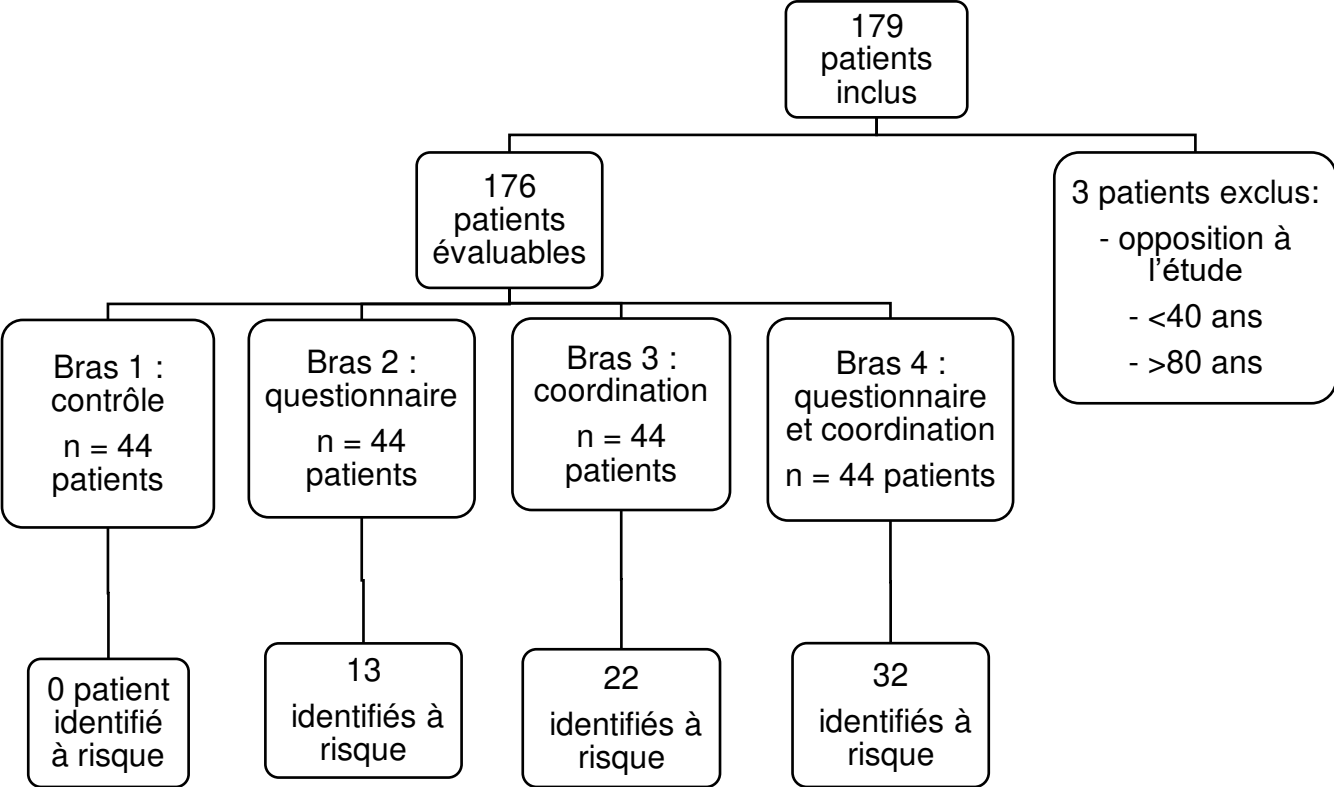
179 patients inclus

176 patients évaluables

3 patients exclus:
- opposition à l'étude
- <40 ans
- >80 ans

Bras 1 : contrôle
n = 44 patients

Bras 2 : questionnaire
n = 44 patients

Bras 3 : coordination
n = 44 patients

Bras 4 : questionnaire et coordination
n = 44 patients

0 patient identifié à risque

13 identifiés à risque

22 identifiés à risque

32 identifiés à risque